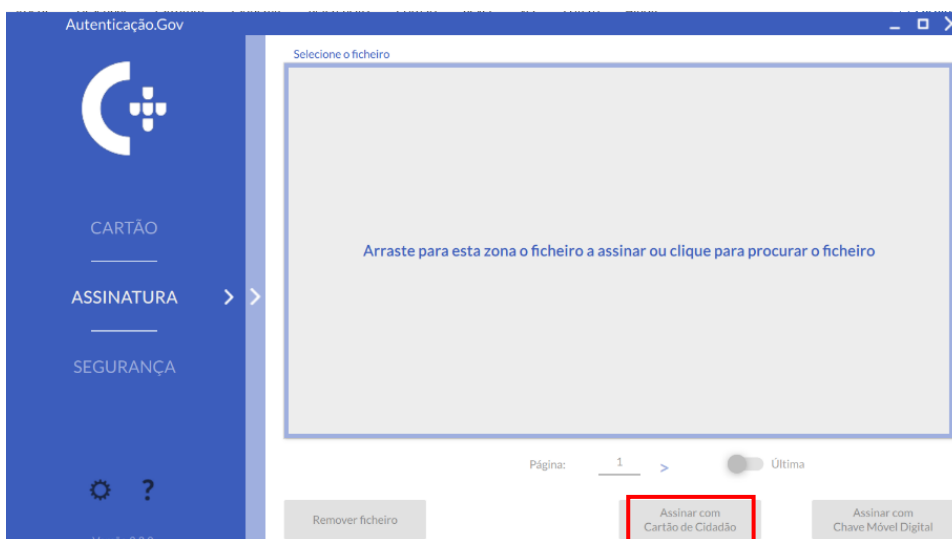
Autenticação.Gov

CARTÃO

ASSINATURA

SEGURANÇA

?

Selecione o ficheiro

Arraste para esta zona o ficheiro a assinar ou clique para procurar o ficheiro

Página: 1 >

Última

Remover ficheiro

Assinar com Cartão de Cidadão

Assinar com Chave Móvel Digital